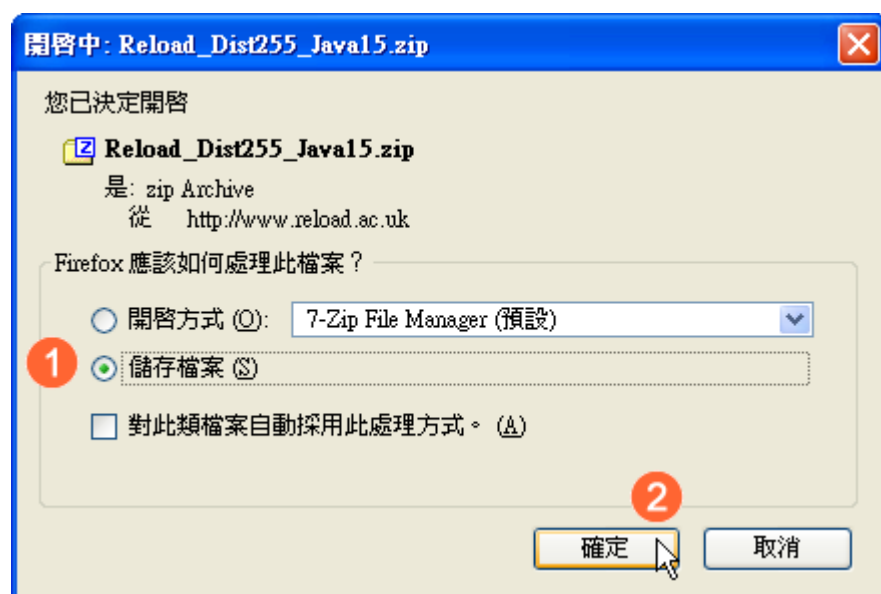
開啓中: Reload_Dist255_Java15.zip

您已決定開啓

Reload_Dist255_Java15.zip

是: zip Archive
從 http://www.reload.ac.uk

Firefox 應該如何處理此檔案？

開啓方式 (O): 7-Zip File Manager (預設)

1

儲存檔案 (S)

對此類檔案自動採用此處理方式。 (A)

2

確定

取消